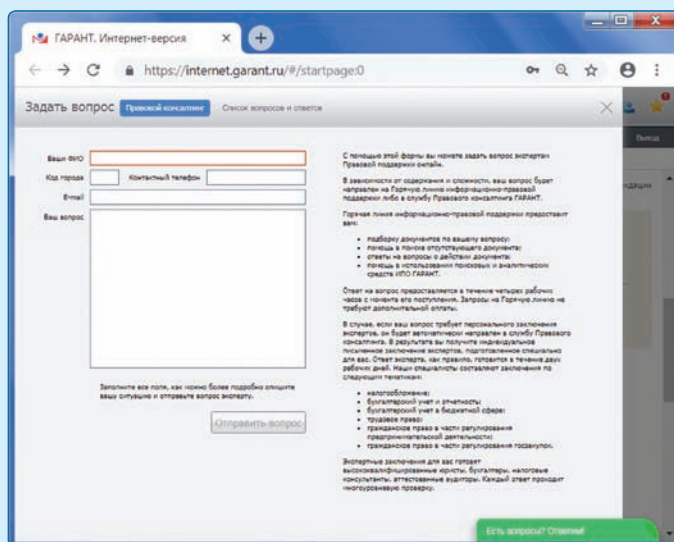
ГАРАНТ. Интернет-версия ×

https://internet.garant.ru/#/startpage:0

Задать вопрос Правовой консалтинг Список вопросов и ответов

Выход

Ваше ФИО

Код города Контактный телефон

E-mail

Ваш вопрос

Заполните все поля, как можно более подробно опишите вашу ситуацию и отправьте вопрос эксперту.

Отправить вопрос

С помощью этой формы вы можете задать вопрос экспертам Правовой поддержки онлайн.

В зависимости от содержания и сложности, ваш вопрос будет направлен на Горячую линию информационно-правовой поддержки либо в службу Правового консалтинга ГАРАНТ.

Горячая линия информационно-правовой поддержки предоставит вам:

- подборку документов по вашему вопросу;
- помощь в поиске отсутствующего документа;
- ответы на вопросы о действии документа;
- помощь в использовании поисковых и аналитических средств ИПО ГАРАНТ.

Ответ на вопрос предоставляется в течение четырех рабочих часов с момента его поступления. Запросы на Горячую линию не требуют дополнительной оплаты.

В случае, если ваш вопрос требует персонального заключения экспертов, он будет автоматически направлен в службу Правового консалтинга. В результате вы получите индивидуальное письменное заключение экспертов, подготовленное специально для вас. Ответ эксперта, как правило, готовится в течение двух рабочих дней. Наши специалисты составляют заключения по следующим тематикам:

- налогообложение;
- бухгалтерский учет и отчетность;
- бухгалтерский учет в бюджетной сфере;
- трудовое право;
- гражданское право в части регулирования предпринимательской деятельности;
- гражданское право в части регулирования госзакупок.

Экспертные заключения для вас готовят высококвалифицированные юристы, бухгалтеры, налоговые консультанты, аттестованные аудиторы. Каждый ответ проходит многоуровневую проверку.

Есть вопросы? Ответим!